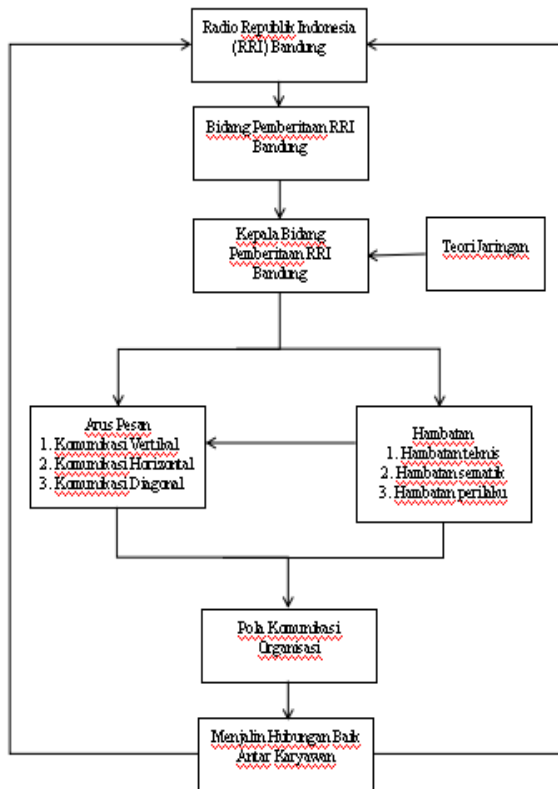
Radio Republik Indonesia (RRI) Bandung

Bidang Pemberitaan RRI Bandung

Kepala Bidang Pemberitaan RRI Bandung

Teori Jaringan

Arus Pesan
1. Komunikasi Vertikal
2. Komunikasi Horizontal
3. Komunikasi Diagonal

Hambatan
1. Hambatan teknis
2. Hambatan sematik
3. Hambatan perilaku

Pola Komunikasi Organisasi

Menjalin Hubungan Baik Antar Karyawan